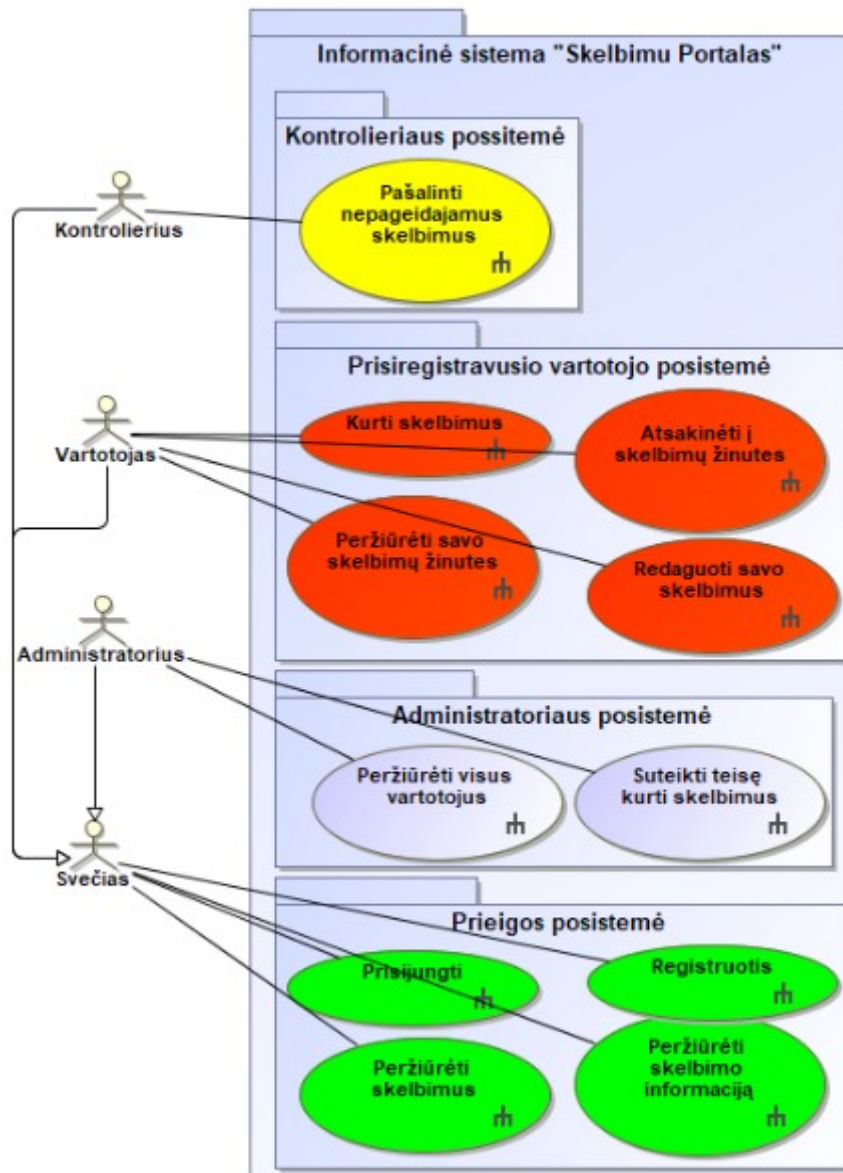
Informacinė sistema "Skelbimu Portalas"

Kontrolieriaus possitemė

Kontrolierius

Pašalinti nepageidajamus skelbimus

Prisiregistravusio vartotojo posistemė

Vartotojas

Kurti skelbimus

Atsakinėti į skelbimų žinutes

Peržiūrėti savo skelbimų žinutes

Redaguoti savo skelbimus

Administratorius

Administratoriaus posistemė

Peržiūrėti visus vartotojus

Suteikti teisę kurti skelbimus

Svečias

Prieigos posistemė

Prisijungti

Registruotis

Peržiūrėti skelbimus

Peržiūrėti skelbimo informaciją